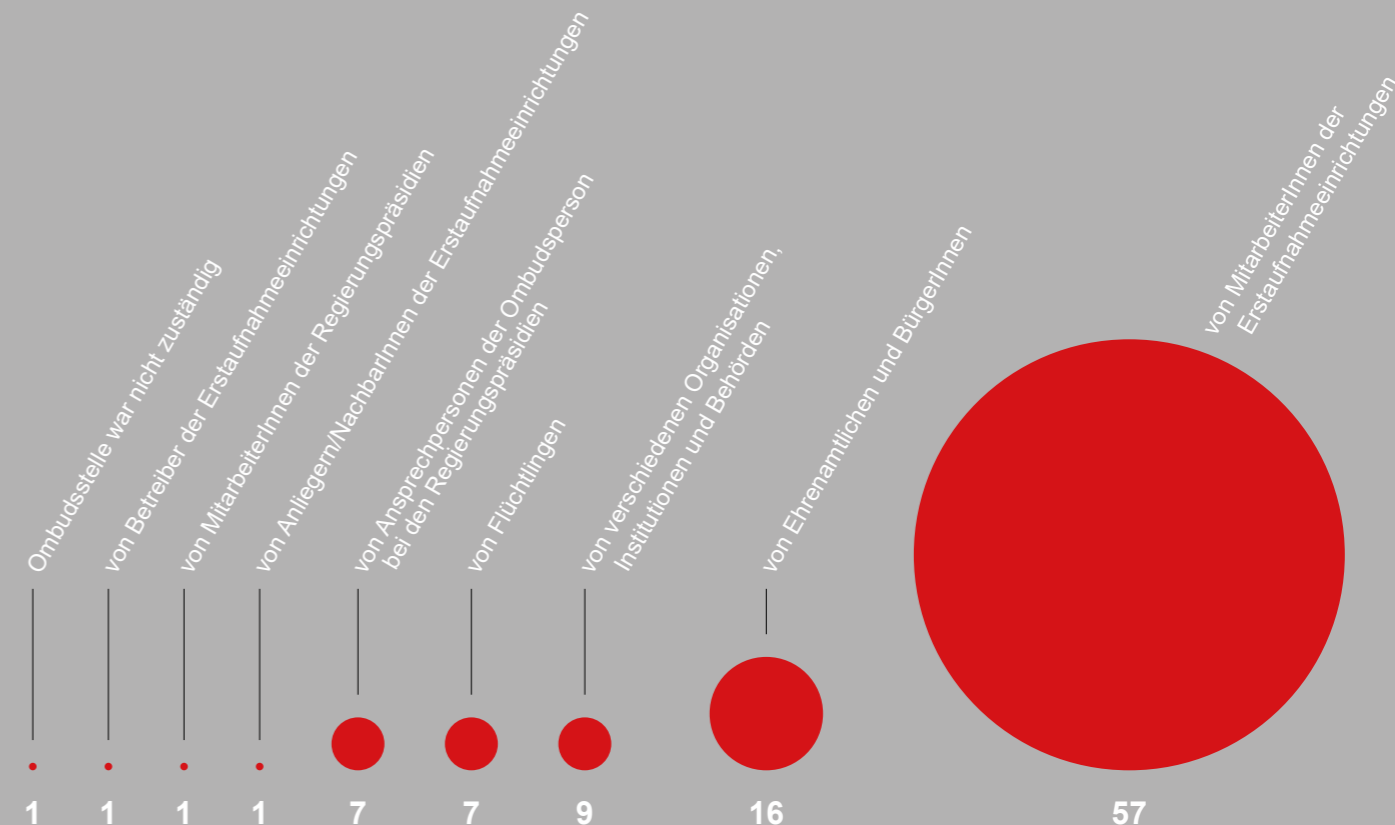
Ombudsstelle war nicht zuständig

von Betreiber der Erstaufnahmeeinrichtungen

von MitarbeiterInnen der Regierungspräsidien

von Anliegern/NachbarInnen der Erstaufnahmeeinrichtungen

von Ansprechpersonen der Ombudsperson bei den Regierungspräsidien

von Flüchtlingen

von verschiedenen Organisationen, Institutionen und Behörden

von Ehrenamtlichen und BürgerInnen

von MitarbeiterInnen der Erstaufnahmeeinrichtungen

1 1 1 1 7 7 9 16 57